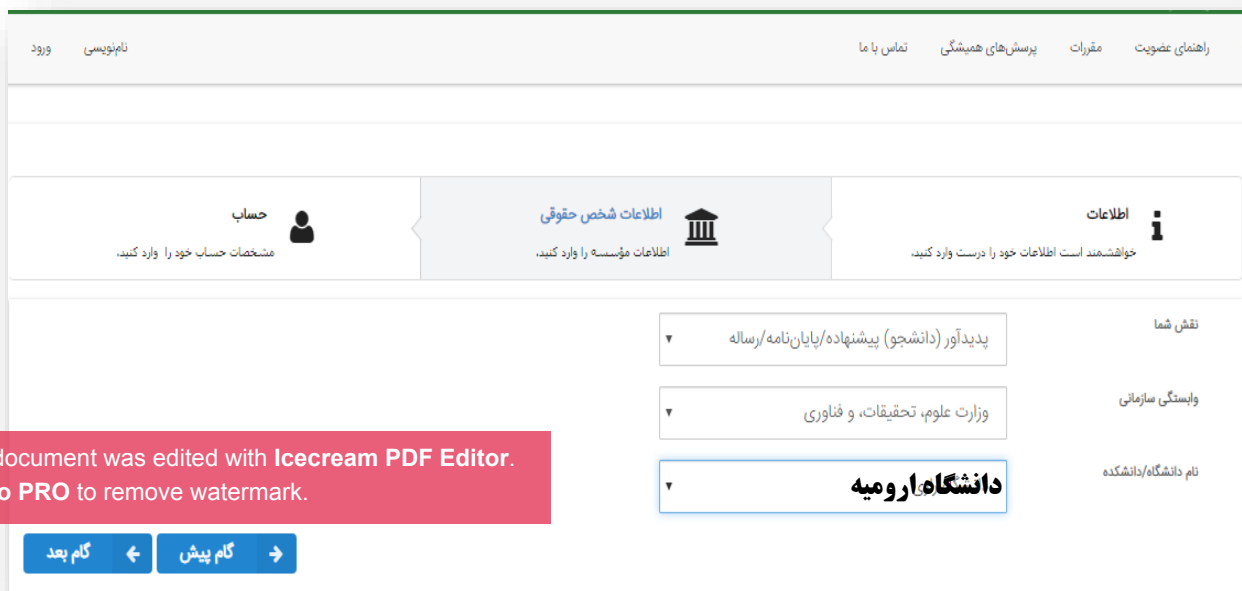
راهنمای عضویت مقررات پرسش‌های همیشگی تماس با ما

نام‌نویسی ورود

اطلاعات
خواهشمند است اطلاعات خود را درست وارد کنید.

اطلاعات شخص حقوقی
اطلاعات مؤسسه را وارد کنید.

حساب
مشخصات حساب خود را وارد کنید.

نقش شما
پدیدآور (دانشجو) پیشنهاده/پایان‌نامه/رساله

وابستگی سازمانی
وزارت علوم، تحقیقات، و فناوری

نام دانشگاه/دانشکده
دانشگاه ارومیه

document was edited with Icecream PDF Editor.
o PRO to remove watermark.

گام پیش
گام بعد